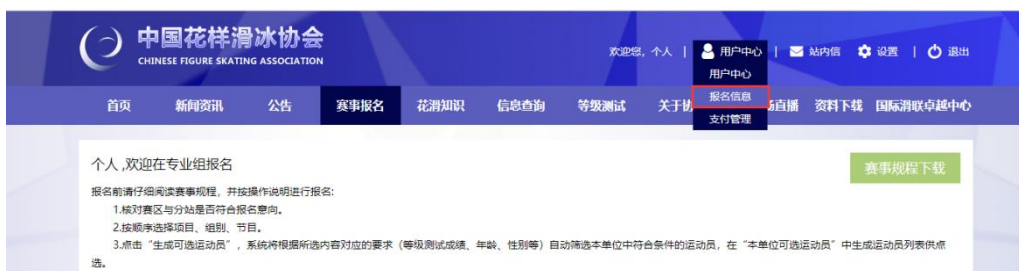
中国花样滑冰协会
CHINESE FIGURE SKATING ASSOCIATION

欢迎您，个人 | 用户中心 | 站内信 | 设置 | 退出

用户中心
报名信息
支付管理

首页 新闻资讯 公告 赛事报名 花滑知识 信息查询 等级测试 关于协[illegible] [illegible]直播 资料下载 国际滑联卓越中心

个人 ,欢迎在专业组报名

赛事规程下载

报名前请仔细阅读赛事规程，并按操作说明进行报名：

1.核对赛区与分站是否符合报名意向。

2.按顺序选择项目、组别、节目。

3.点击“生成可选运动员”，系统将根据所选内容对应的要求（等级测试成绩、年龄、性别等）自动筛选本单位中符合条件的运动员，在“本单位可选运动员”中生成运动员列表供点选。